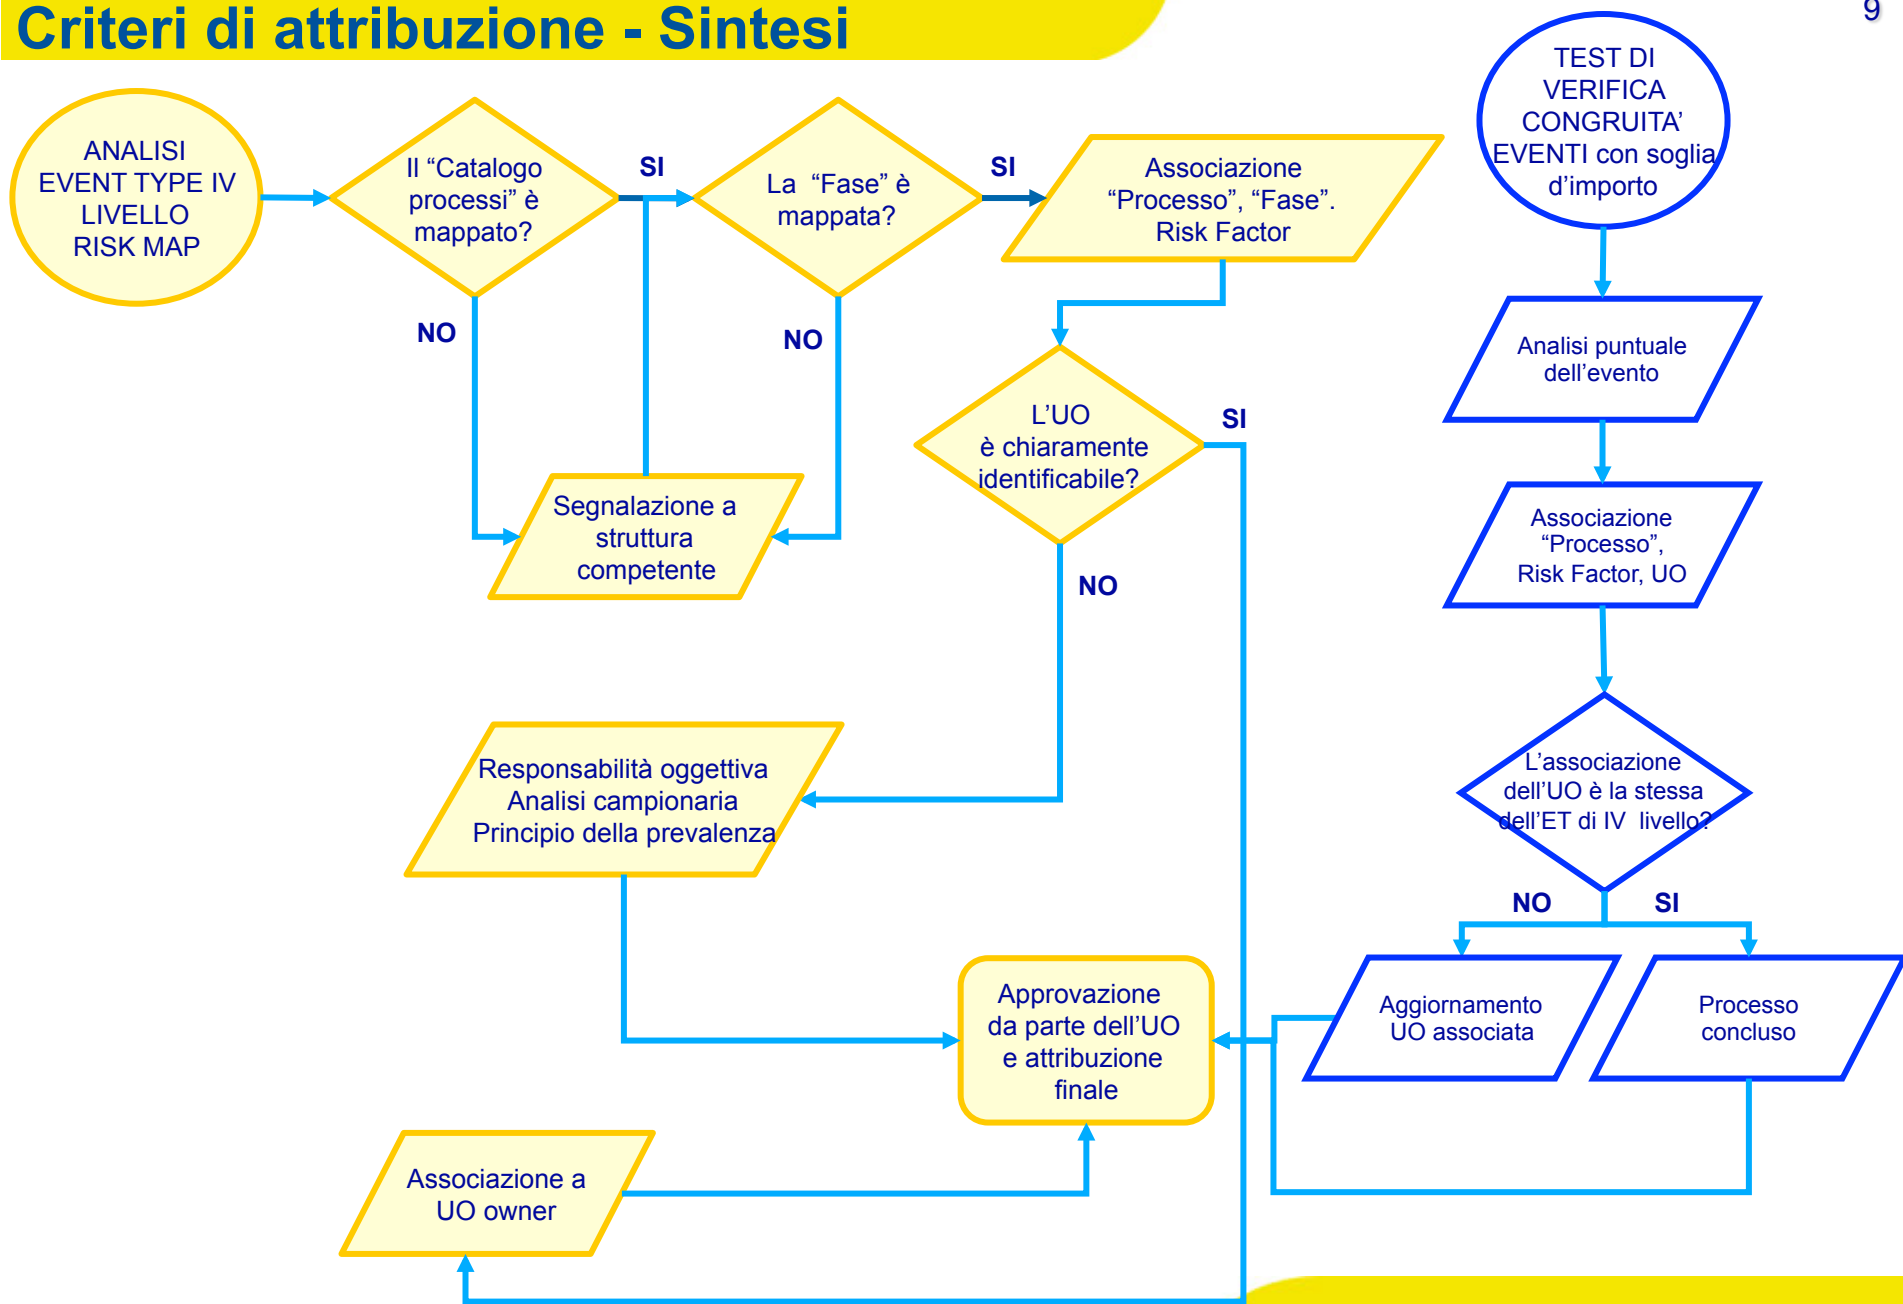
Criteri di attribuzione - Sintesi

9

ANALISI EVENT TYPE IV LIVELLO RISK MAP

Il “Catalogo processi” è mappato?

SI

La “Fase” è mappata?

SI

Associazione “Processo”, “Fase”. Risk Factor

NO

NO

Segnalazione a struttura competente

L’UO è chiaramente identificabile?

SI

NO

Responsabilità oggettiva Analisi campionaria Principio della prevalenza

Approvazione da parte dell’UO e attribuzione finale

Associazione a UO owner

TEST DI VERIFICA CONGRUITA’ EVENTI con soglia d’importo

Analisi puntuale dell’evento

Associazione “Processo”, Risk Factor, UO

L’associazione dell’UO è la stessa dell’ET di IV livello?

NO

SI

Aggiornamento UO associata

Processo concluso